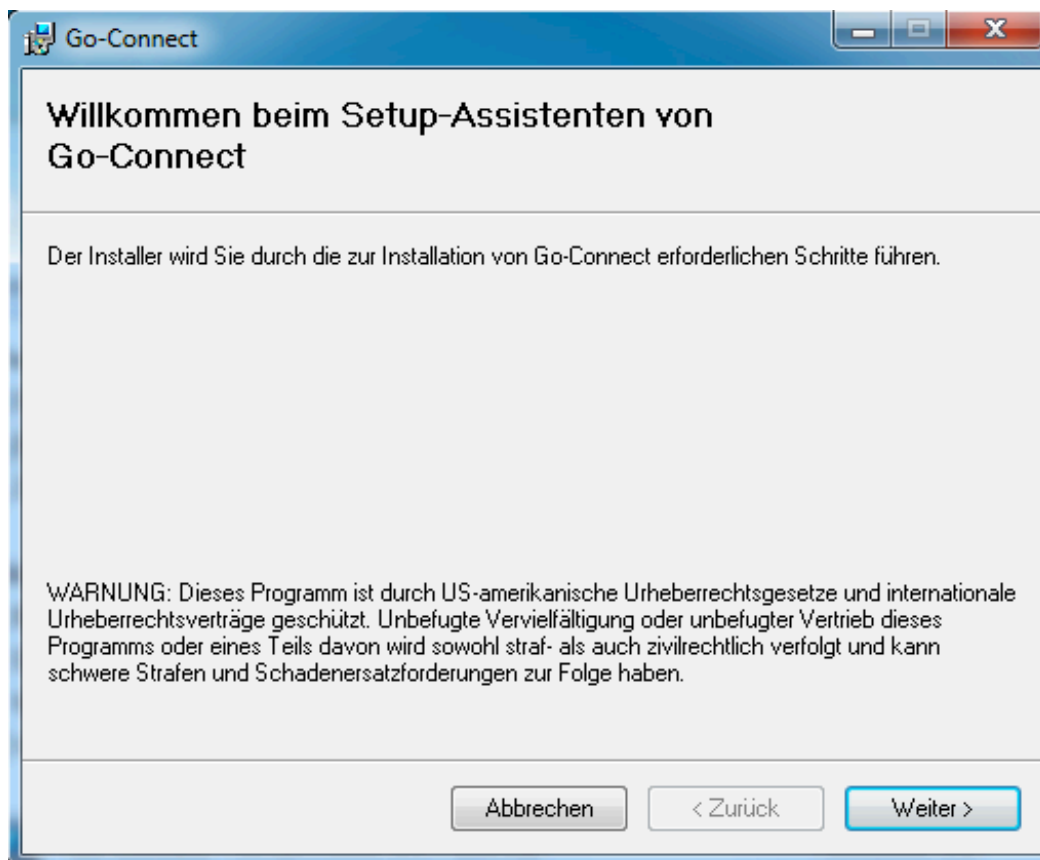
Go-Connect

Willkommen beim Setup-Assistenten von Go-Connect

Der Installer wird Sie durch die zur Installation von Go-Connect erforderlichen Schritte führen.

WARNUNG: Dieses Programm ist durch US-amerikanische Urheberrechtsgesetze und internationale Urheberrechtsverträge geschützt. Unbefugte Vervielfältigung oder unbefugter Vertrieb dieses Programms oder eines Teils davon wird sowohl straf- als auch zivilrechtlich verfolgt und kann schwere Strafen und Schadenersatzforderungen zur Folge haben.

Abbrechen

< Zurück

Weiter >